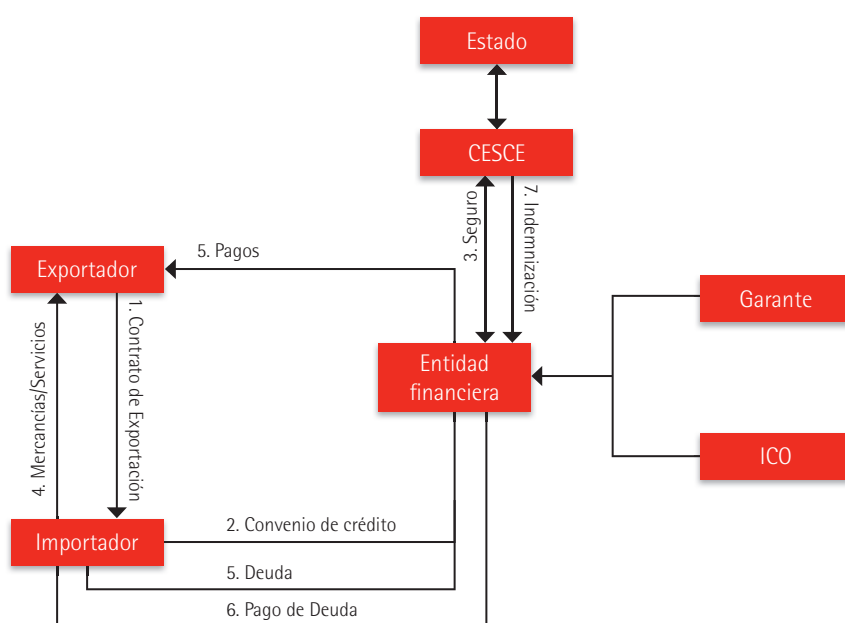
Estado

CESCE

3. Seguro

7. Indemnización

5. Pagos

Exportador

1. Contrato de Exportación

4. Mercancías/Servicios

Entidad financiera

Garante

ICO

Importador

2. Convenio de crédito

5. Deuda

6. Pago de Deuda